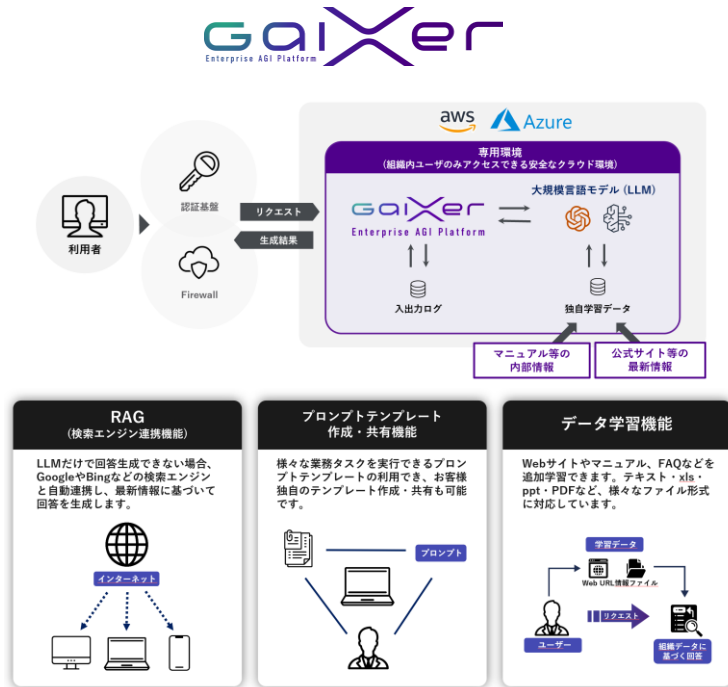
GaiXer
Enterprise AGI Platform

aws Azure

専用環境
(組織内ユーザのみアクセスできる安全なクラウド環境)

利用者

認証基盤

Firewall

リクエスト

生成結果

GaiXer
Enterprise AGI Platform

大規模言語モデル(LLM)

入出力ログ

独自学習データ

マニュアル等の内部情報

公式サイト等の最新情報

RAG
(検索エンジン連携機能)

LLMだけで回答生成できない場合、GoogleやBingなどの検索エンジンと自動連携し、最新情報に基づいて回答を生成します。

インターネット

プロンプトテンプレート
作成・共有機能

様々な業務タスクを実行できるプロンプトテンプレートの利用でき、お客様独自のテンプレート作成・共有も可能です。

プロンプト

データ学習機能

Webサイトやマニュアル、FAQなどを追加学習できます。テキスト・xls・ppt・PDFなど、様々なファイル形式に対応しています。

学習データ

Web URL 情報 ファイル

リクエスト

ユーザー

組織データに基づく回答